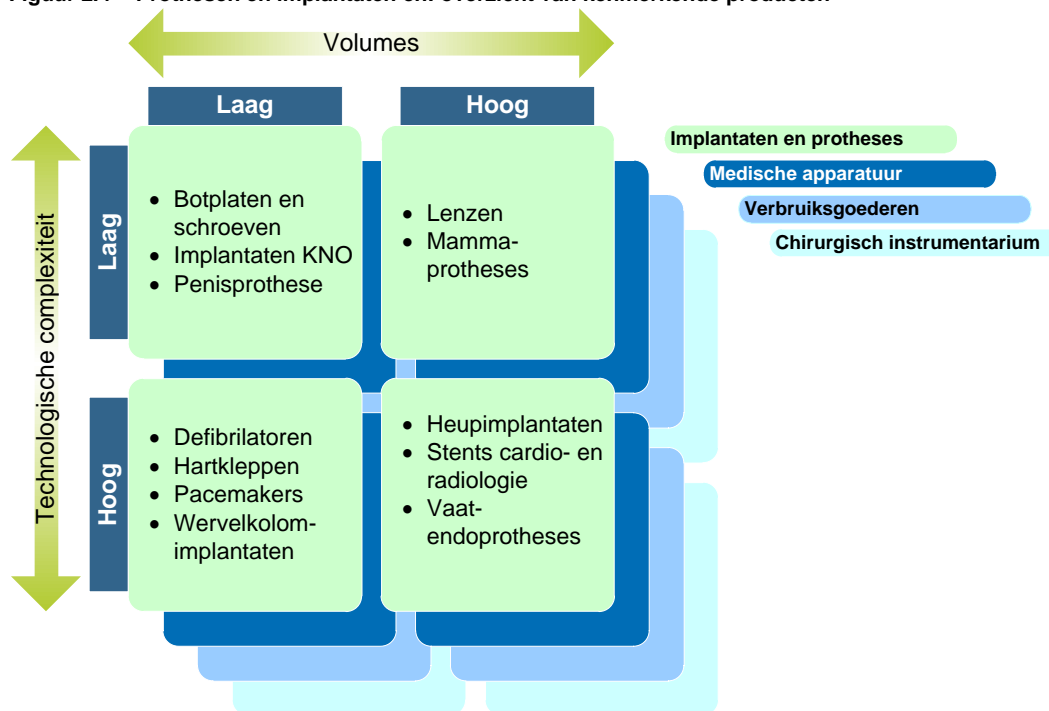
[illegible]

Volumes

Laag

Hoog

Implantaten en protheses

Medische apparatuur

Verbruiksgoederen

Chirurgisch instrumentarium

Technologische complexiteit

Laag

- Botplaten en schroeven
- Implantaten KNO
- Penisprothese

- Lenzen
- Mamma-protheses

Hoog

- Defibrilatoren
- Hartkleppen
- Pacemakers
- Wervelkolom-implantaten

- Heupimplantaten
- Stents cardio- en radiologie
- Vaat-endoprotheses